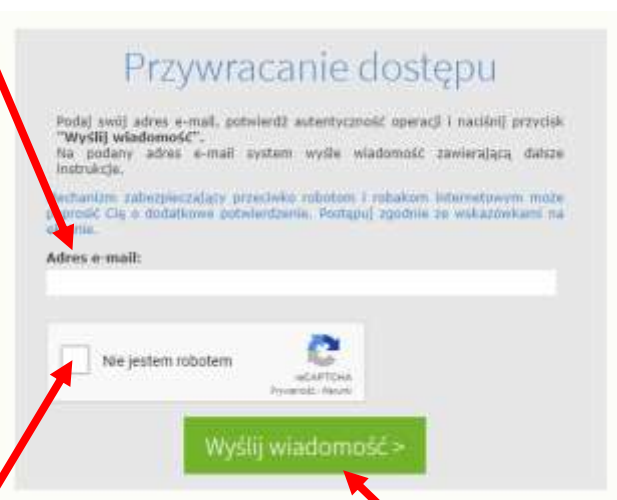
Przywracanie dostępu

Podaj swój adres e-mail, potwierdź autentyczność operacji i naciśnij przycisk **"Wyślij wiadomość"**.
Na podany adres e-mail system wyśle wiadomość zawierającą dalsze instrukcje.

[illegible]echanizm zabezpieczający przeciwko robotom i robakom internetowym może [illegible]prosić Cię o dodatkowe potwierdzenie. Postępuj zgodnie ze wskazówkami na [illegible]ranie.

Adres e-mail:

Nie jestem robotem

reCAPTCHA
Prywatność - Warunki

Wyślij wiadomość >